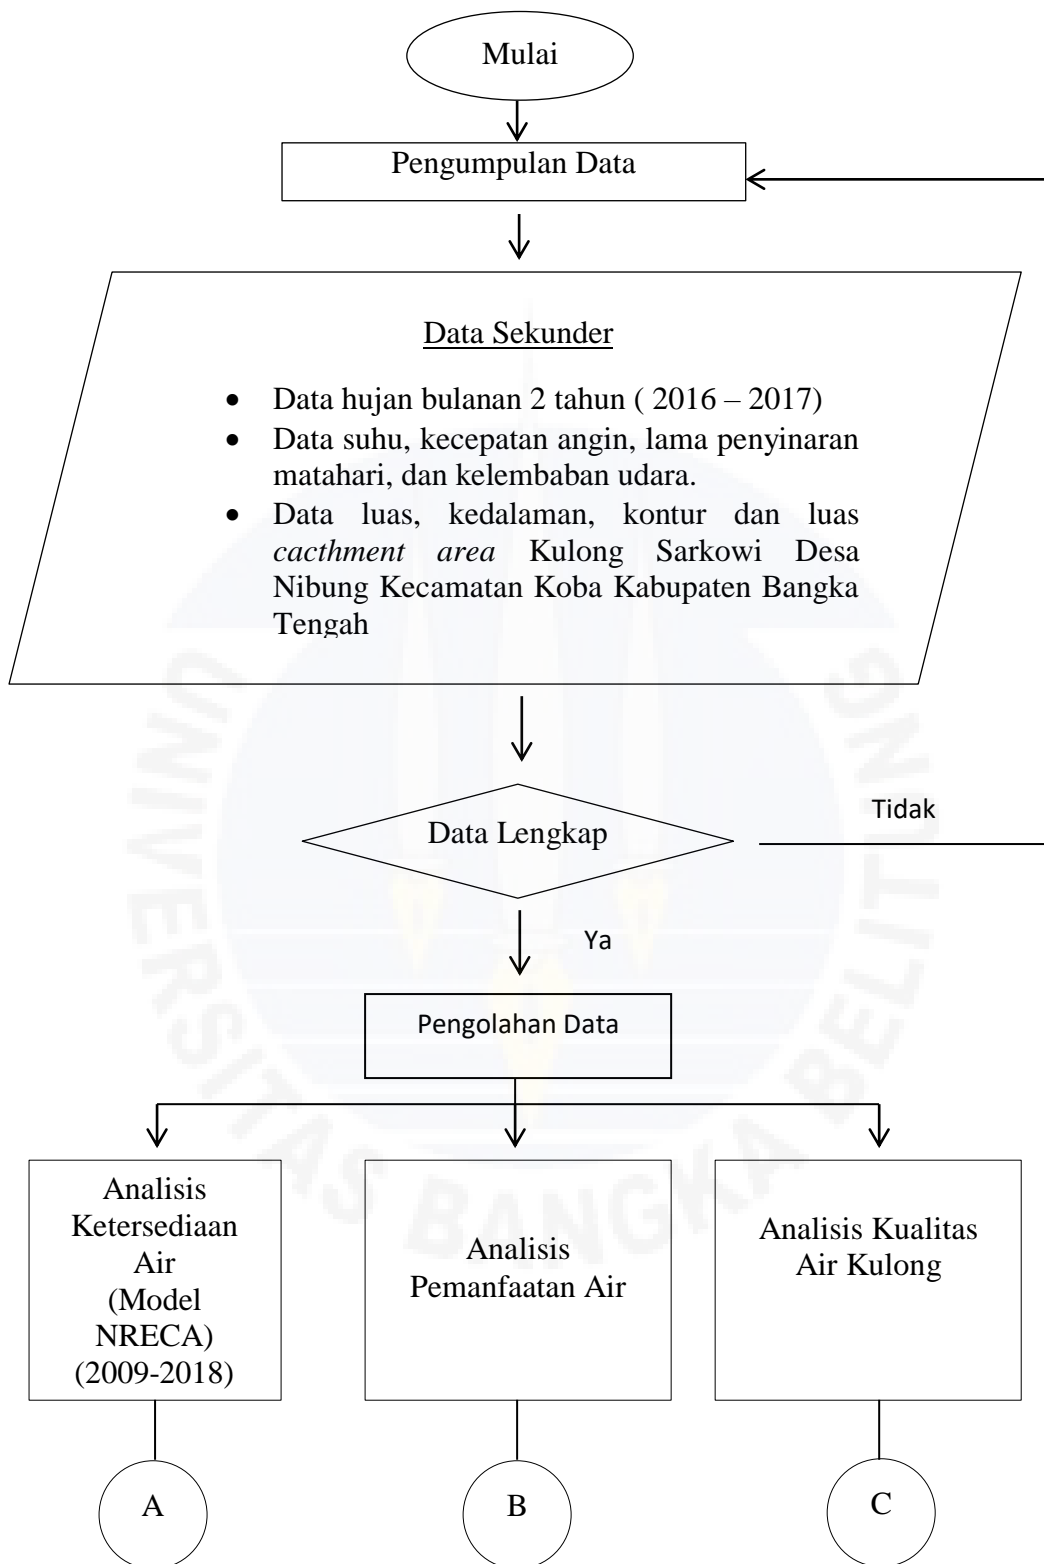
Mulai

Pengumpulan Data

Data Sekunder

- Data hujan bulanan 2 tahun ( 2016 – 2017)
- Data suhu, kecepatan angin, lama penyinaran matahari, dan kelembaban udara.
- Data luas, kedalaman, kontur dan luas *cacthment area* Kulong Sarkowi Desa Nibung Kecamatan Koba Kabupaten Bangka Tengah

Data Lengkap

Tidak

Ya

Pengolahan Data

Analisis Ketersediaan Air (Model NRECA) (2009-2018)

Analisis Pemanfaatan Air

Analisis Kualitas Air Kulong

A

B

C